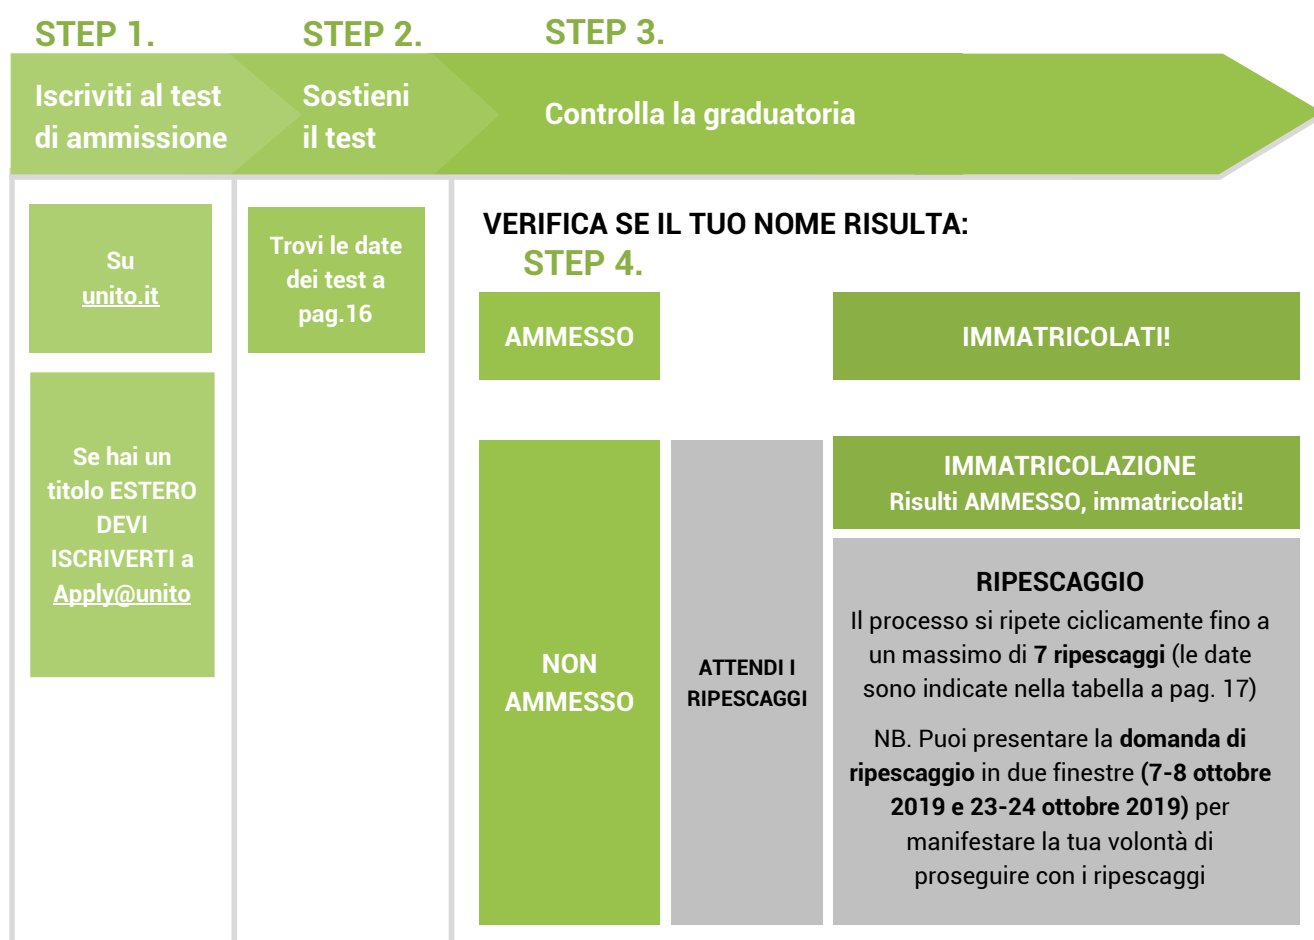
STEP 1.

Iscriviti al test di ammissione

STEP 2.

Sostieni il test

STEP 3.

Controlla la graduatoria

Su unito.it

Se hai un titolo ESTERO DEVI ISCRIVERTI a Apply@unito

Trovi le date dei test a pag.16

VERIFICA SE IL TUO NOME RISULTA:

STEP 4.

AMMESSO

IMMATRICOLATI!

NON AMMESSO

ATTENDI I RIPESCAGGI

IMMATRICOLAZIONE
Risulti AMMESSO, immatricolati!

RIPESCAGGIO

Il processo si ripete ciclicamente fino a un massimo di 7 ripescaggi (le date sono indicate nella tabella a pag. 17)

NB. Puoi presentare la domanda di ripescaggio in due finestre (7-8 ottobre 2019 e 23-24 ottobre 2019) per manifestare la tua volontà di proseguire con i ripescaggi